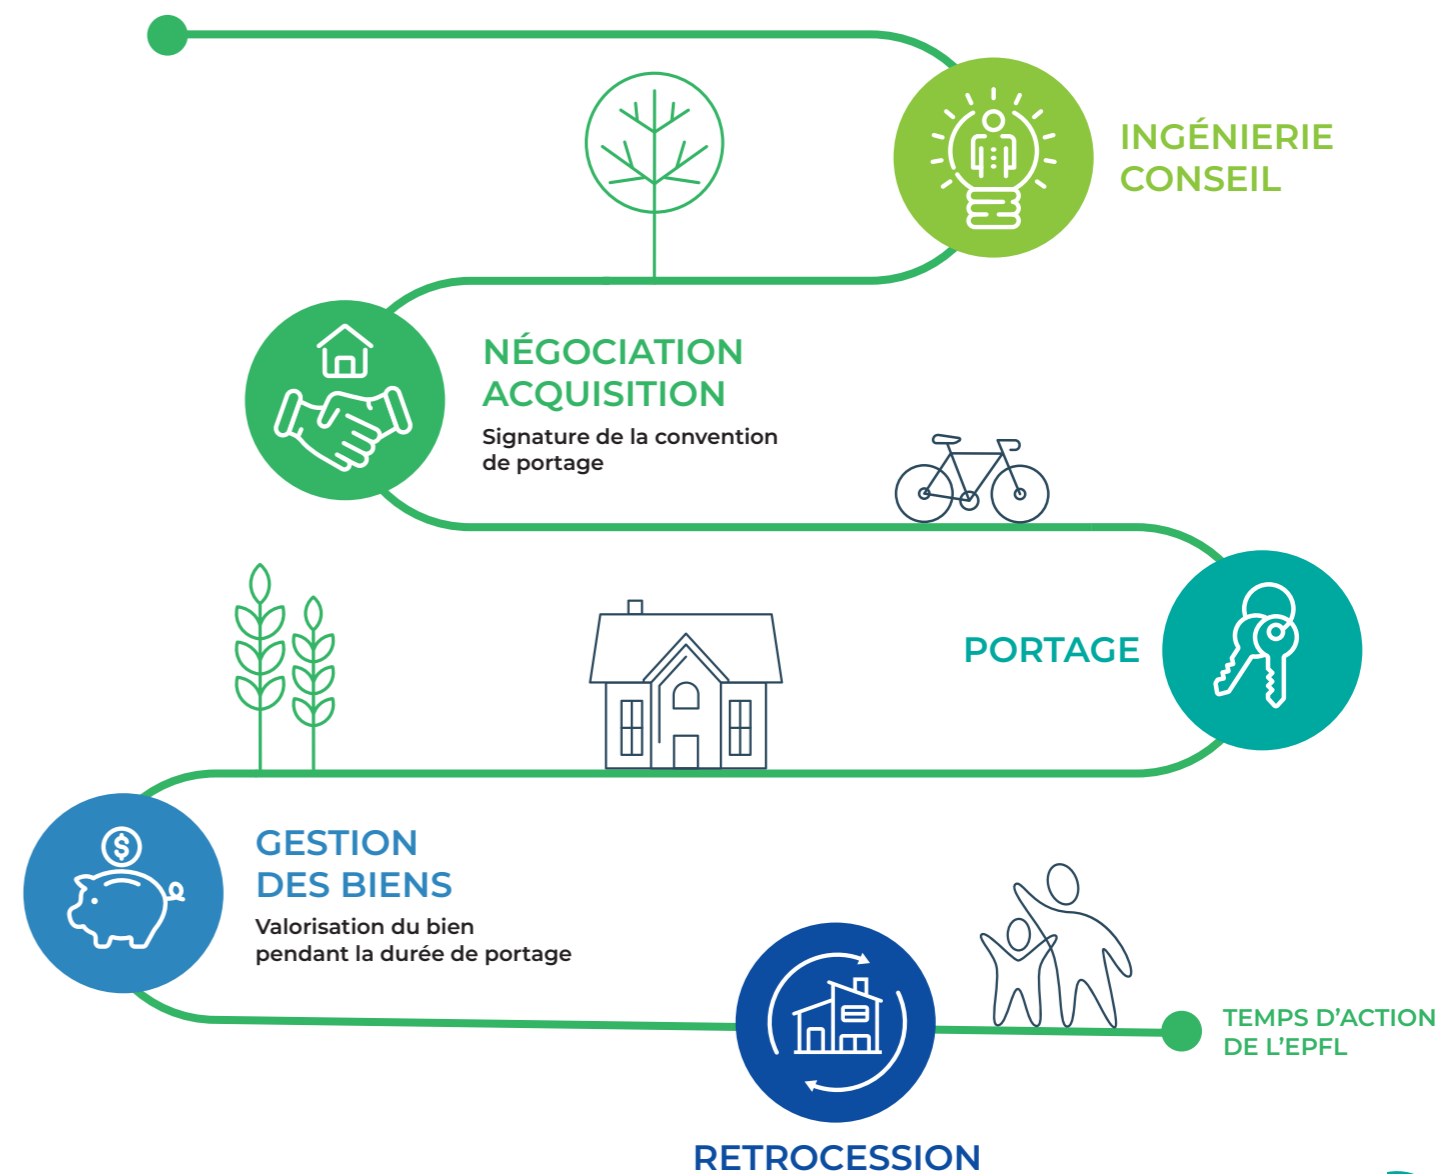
INGÉNIERIE CONSEIL

NÉGOCIATION ACQUISITION

Signature de la convention de portage

PORTAGE

GESTION DES BIENS

Valorisation du bien pendant la durée de portage

RETROCESSION

TEMPS D'ACTION DE L'EPFL